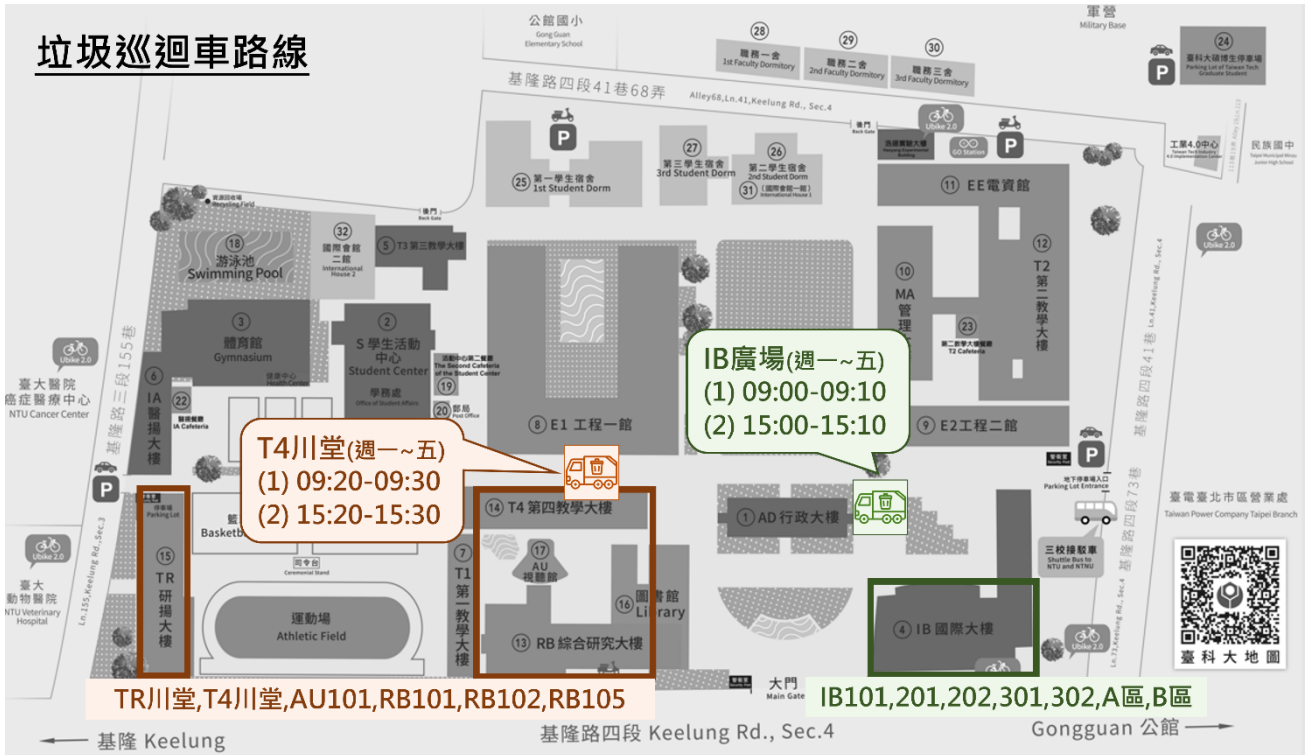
垃圾巡迴車路線

公館國小
Gong Guan Elementary School

軍營
Military Base

28 職務一舍 1st Faculty Dormitory
29 職務二舍 2nd Faculty Dormitory
30 職務三舍 3rd Faculty Dormitory

24 臺科大碩博生停車場 Parking Lot of Taiwan Tech Graduate Student

基隆路四段41巷68弄
Alley68,Ln.41,Keelung Rd., Sec.4

後門 Back Gate
Ubike 2.0
工業4.0中心
民族國中

25 第一學生宿舍 1st Student Dorm
27 第三學生宿舍 3rd Student Dorm
26 第二學生宿舍 2nd Student Dorm
31 (國際會館一館) International House 1

GO Station

11 EE電資館
12 T2 第二教學大樓
10 MA 管理
23 第二教學大樓餐廳 T2 Cafeteria

後門 Back Gate
資源回收場

18 游泳池 Swimming Pool
32 國際會館二館 International House 2
5 T3 第三教學大樓
3 體育館 Gymnasium
2 S 學生活動中心 Student Center
學務處 Office of Student Affairs
健康中心 Health Center
活動中心第二餐廳 The Second Cafeteria of the Student Center
19
20 郵局 Post Office
6 IA 醫揚大樓
22 醫揚餐廳 IA Cafeteria

Ubike 2.0
臺大醫院癌症醫療中心 NTU Cancer Center

基隆路三段155巷

IB廣場(週一~五)
(1) 09:00-09:10
(2) 15:00-15:10

8 E1 工程一館
9 E2工程二館

T4川堂(週一~五)
(1) 09:20-09:30
(2) 15:20-15:30

停車場 Parking Lot
15 TR 研揚大樓
籃 Basketb
司令台 Ceremonial Stand
運動場 Athletic Field
14 T4 第四教學大樓
17 AU 視聽館
7 T1 第一教學大樓
16 圖書館 Library
13 RB 綜合研究大樓
1 AD 行政大樓
4 IB 國際大樓

地下停車場入口 Parking Lot Entrance
三校接駁車 Shuttle Bus to NTU and NTNU
臺電臺北市區營業處 Taiwan Power Company Taipei Branch
基隆路四段73巷
基隆路四段41巷

臺大動物醫院 NTU Veterinary Hospital
Ln.155,Keelung Rd., Sec.3

臺科大地圖

大門 Main Gate

TR川堂,T4川堂,AU101,RB101,RB102,RB105
IB101,201,202,301,302,A區,B區

基隆 Keelung
基隆路四段 Keelung Rd., Sec.4
Gongguan 公館